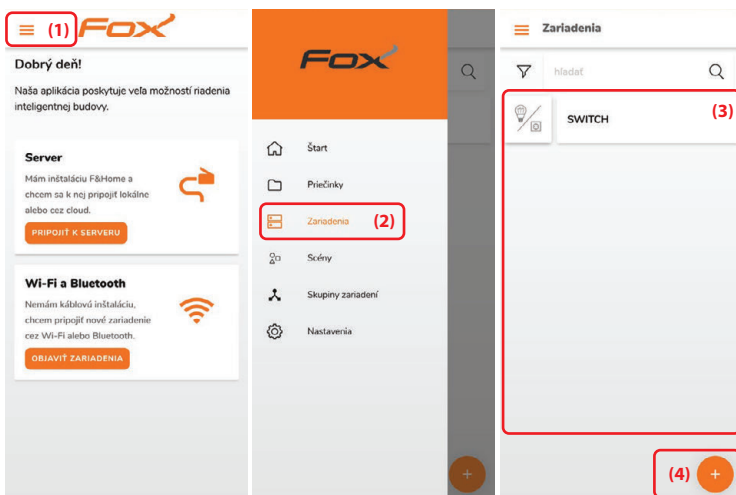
(1) FOX

Dobrý deň!

Naša aplikácia poskytuje veľa možností riadenia inteligentnej budovy.

Server

Mám inštaláciu F&Home a chcem sa k nej pripojiť lokálne alebo cez cloud.

PRIPOJIŤ K SERVERU

Wi-Fi a Bluetooth

Nemám káblovú inštaláciu, chcem pripojiť nové zariadenie cez Wi-Fi alebo Bluetooth.

OBJAVIŤ ZARIADENIA

FOX

Štart

Priečinky

Zariadenia (2)

Scény

Skupiny zariadení

Nastavenia

+

Zariadenia

hľadať

SWITCH (3)

(4) +